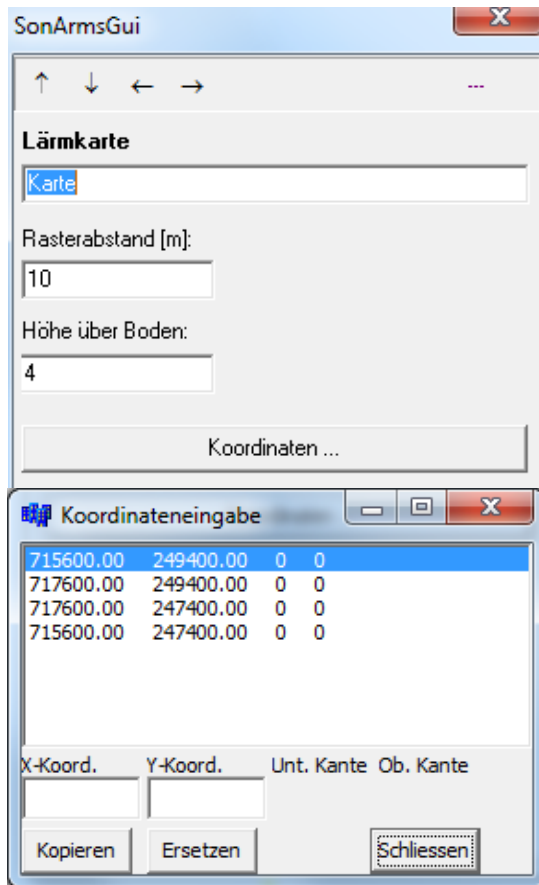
SonArmsGui

↑ ↓ ← → ---

**Lärmkarte**

Karte

Rasterabstand [m]:

10

Höhe über Boden:

4

Koordinaten ...

Koordinateneingabe

| | | | |
|---|---|---|---|
| 715600.00 | 249400.00 | 0 | 0 |
| 717600.00 | 249400.00 | 0 | 0 |
| 717600.00 | 247400.00 | 0 | 0 |
| 715600.00 | 247400.00 | 0 | 0 |

X-Koord. Y-Koord. Unt. Kante Ob. Kante

Kopieren Ersetzen Schliessen